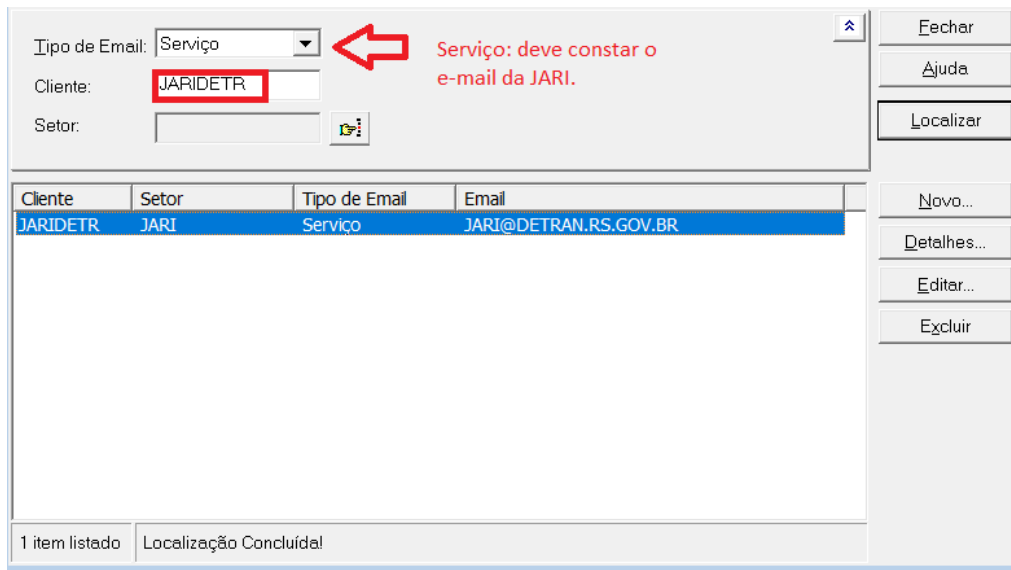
Tipo de Email: Serviço

Cliente: JARIDETR

Setor:

Serviço: deve constar o e-mail da JARI.

Fechar

Ajuda

Localizar

| Cliente | Setor | Tipo de Email | Email |
|---|---|---|---|
| JARIDETR | JARI | Serviço | JARI@DETRAN.RS.GOV.BR |

Novo...

Detalhes...

Editar...

Excluir

1 item listado

Localização Concluída!